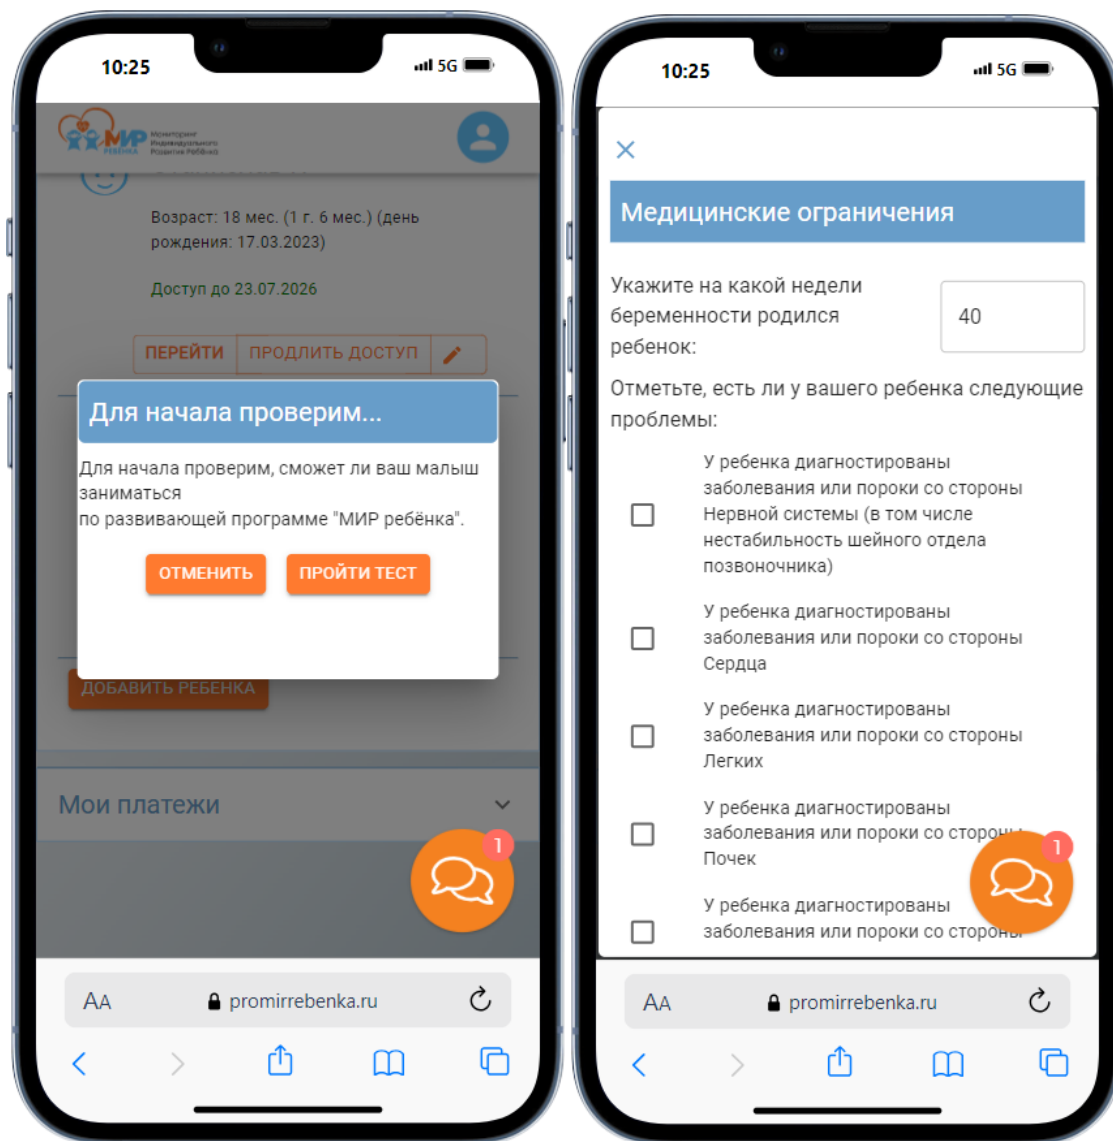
10:25

5G

МИР РЕБЕНКА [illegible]

Возраст: 18 мес. (1 г. 6 мес.) (день рождения: 17.03.2023)

Доступ до 23.07.2026

ПЕРЕЙТИ ПРОДЛИТЬ ДОСТУП

Для начала проверим...

Для начала проверим, сможет ли ваш малыш заниматься по развивающей программе "МИР ребёнка".

ОТМЕНИТЬ ПРОЙТИ ТЕСТ

ДОБАВИТЬ РЕБЕНКА

Мои платежи

1

AA promirrebenka.ru

10:25

5G

×

Медицинские ограничения

Укажите на какой недели беременности родился ребенок:

40

Отметьте, есть ли у вашего ребенка следующие проблемы:

У ребенка диагностированы заболевания или пороки со стороны Нервной системы (в том числе нестабильность шейного отдела позвоночника)

У ребенка диагностированы заболевания или пороки со стороны Сердца

У ребенка диагностированы заболевания или пороки со стороны Легких

У ребенка диагностированы заболевания или пороки со стороны Почек

У ребенка диагностированы заболевания или пороки со стороны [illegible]

1

AA promirrebenka.ru